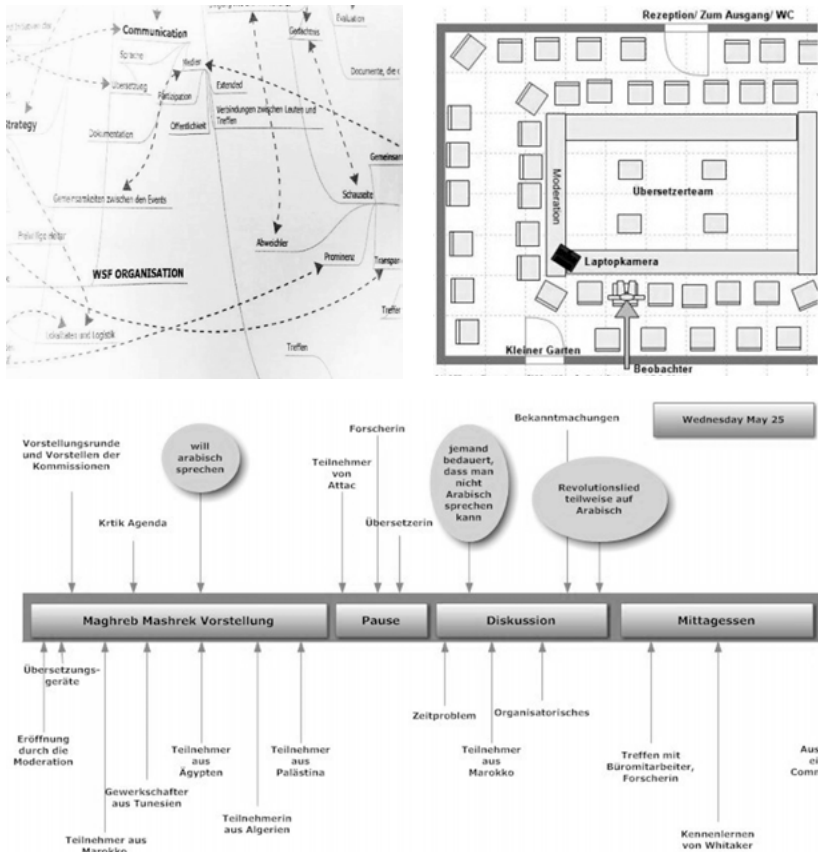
Communication
Sprache
Übersetzung
Partizipation
Medien
Extended
Öffentlichkeit
Verbindungen zwischen Leuten und Treffen
Gefächtnis
Evaluation
Documente, die
Strategy
Dokumentation
Gemeinsamkeiten zwischen den Events
Schauseite
Gemeinsam
Abweichler
Prominenz
Transpar
WSF ORGANISATION
Lokalitäten und Logistik
Treffen
Treffen

Rezeption/ Zum Ausgang/ WC
Moderation
Übersetzerteam
Laptopkamera
Kleiner Garten
Beobachter

Wednesday May 25

Vorstellungsrunde und Vorstellen der Kommissionen
will arabisch sprechen
Krtik Agenda
Forscherin
Teilnehmer von Attac
Übersetzerin
jemand bedauert, dass man nicht Arabisch sprechen kann
Bekanntmachungen
Revolutionslied teilweise auf Arabisch

Maghreb Mashrek Vorstellung
Pause
Diskussion
Mittagessen

Übersetzungs-geräte
Eröffnung durch die Moderation
Gewerkschafter aus Tunesien
Teilnehmer aus Ägypten
Teilnehmer aus Palästina
Teilnehmerin aus Algerien
Teilnehmer aus Marokko
Zeitproblem
Organisatorisches
Teilnehmer aus Marokko
Treffen mit Büromitarbeiter, Forscherin
Kennenlernen von Whitaker
Aus ei Comm